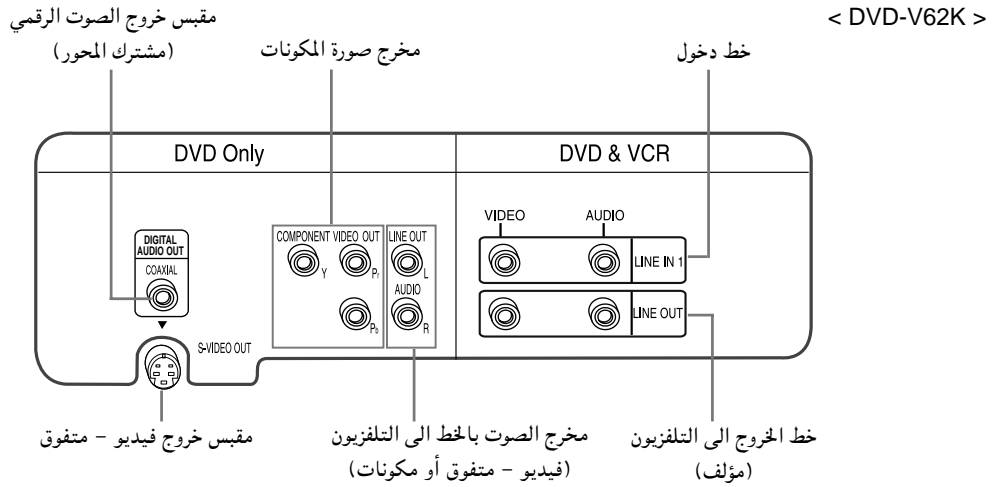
< DVD-V62K >

مقبس خروج الصوت الرقمي
(مشترك المحور)

مخرج صورة المكونات

خط دخول

DVD Only

DVD & VCR

DIGITAL AUDIO OUT
COAXIAL

COMPONENT VIDEO OUT
Y
$P_r$
$P_b$

LINE OUT
L
AUDIO
R

VIDEO
AUDIO
LINE IN 1
LINE OUT

S-VIDEO OUT

مقبس خروج فيديو – متفوق

مخرج الصوت بالخط الى التلفزيون
(فيديو – متفوق أو مكونات)

خط الخروج الى التلفزيون
(مؤلف)